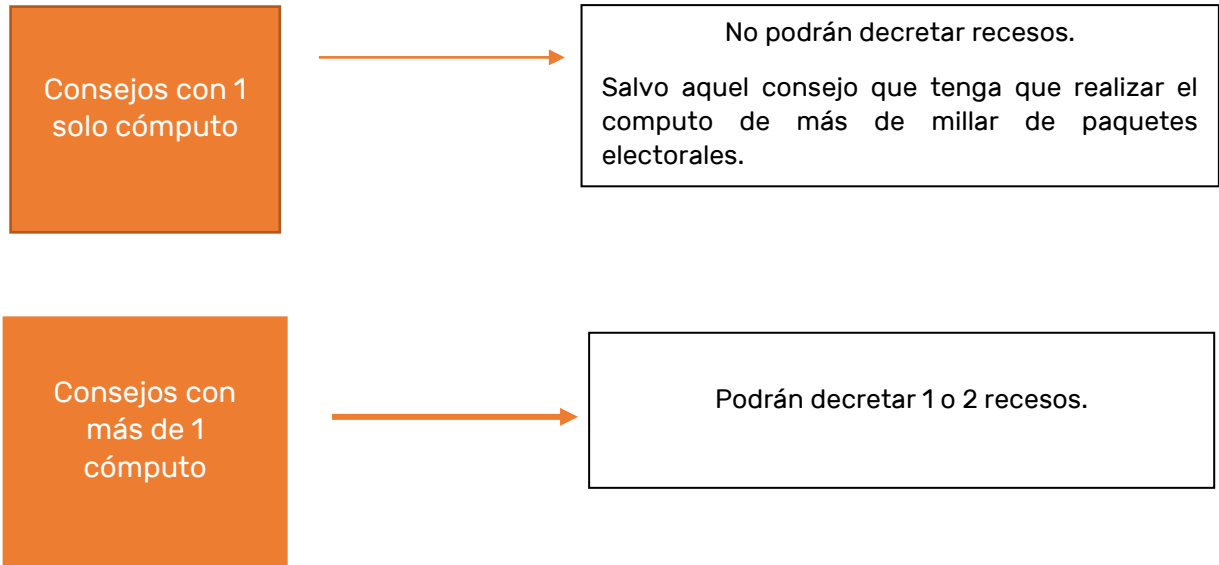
Consejos con 1 solo cómputo

No podrán decretar recesos.

Salvo aquel consejo que tenga que realizar el computo de más de millar de paquetes electorales.

Consejos con más de 1 cómputo

Podrán decretar 1 o 2 recesos.